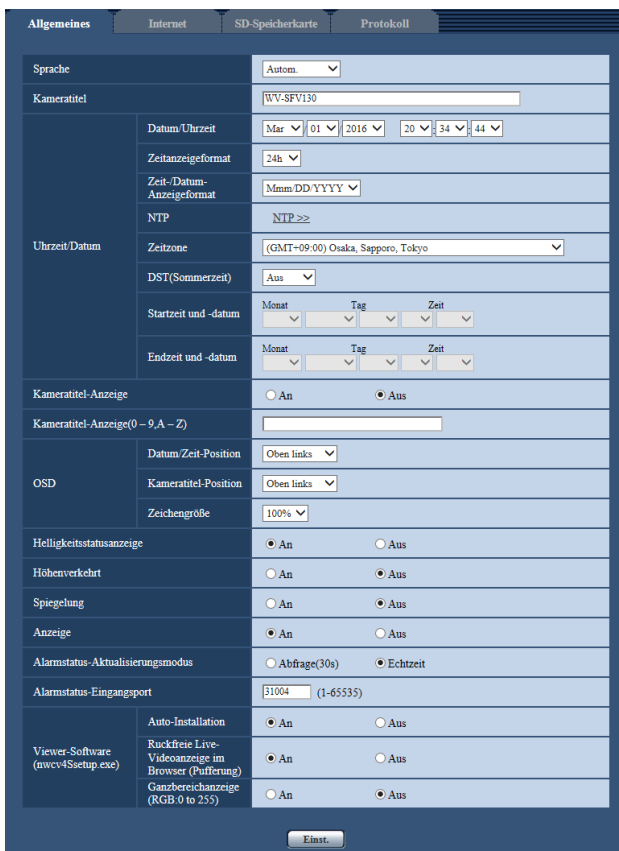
Allgemeines | Internet | SD-Speicherkarte | Protokoll

| | | |
|---|---|---|
| Sprache | | Autom. |
| Kameratitel | | WV-SFV130 |
| Uhrzeit/Datum | Datum/Uhrzeit | Mar 01 2016 20 : 34 : 44 |
| | Zeitanzeigeformat | 24h |
| | Zeit-/Datum-Anzeigeformat | Mmm/DD/YYYY |
| | NTP | NTP >> |
| | Zeitzone | (GMT+09:00) Osaka, Sapporo, Tokyo |
| | DST(Sommerzeit) | Aus |
| | Startzeit und -datum | Monat Tag Zeit |
| | Endzeit und -datum | Monat Tag Zeit |
| Kameratitel-Anzeige | | An Aus |
| Kameratitel-Anzeige(0 – 9,A – Z) | | |
| OSD | Datum/Zeit-Position | Oben links |
| | Kameratitel-Position | Oben links |
| | Zeichengröße | 100% |
| Helligkeitsstatusanzeige | | An Aus |
| Höhenverkehrt | | An Aus |
| Spiegelung | | An Aus |
| Anzeige | | An Aus |
| Alarmstatus-Aktualisierungsmodus | | Abfrage(30s) Echtzeit |
| Alarmstatus-Eingangsport | | 31004 (1-65535) |
| Viewer-Software (nwcv4Ssetup.exe) | Auto-Installation | An Aus |
| | Ruckfreie Live-Videoanzeige im Browser (Pufferung) | An Aus |
| | Ganzbereichanzeige (RGB:0 to 255) | An Aus |

Einst.